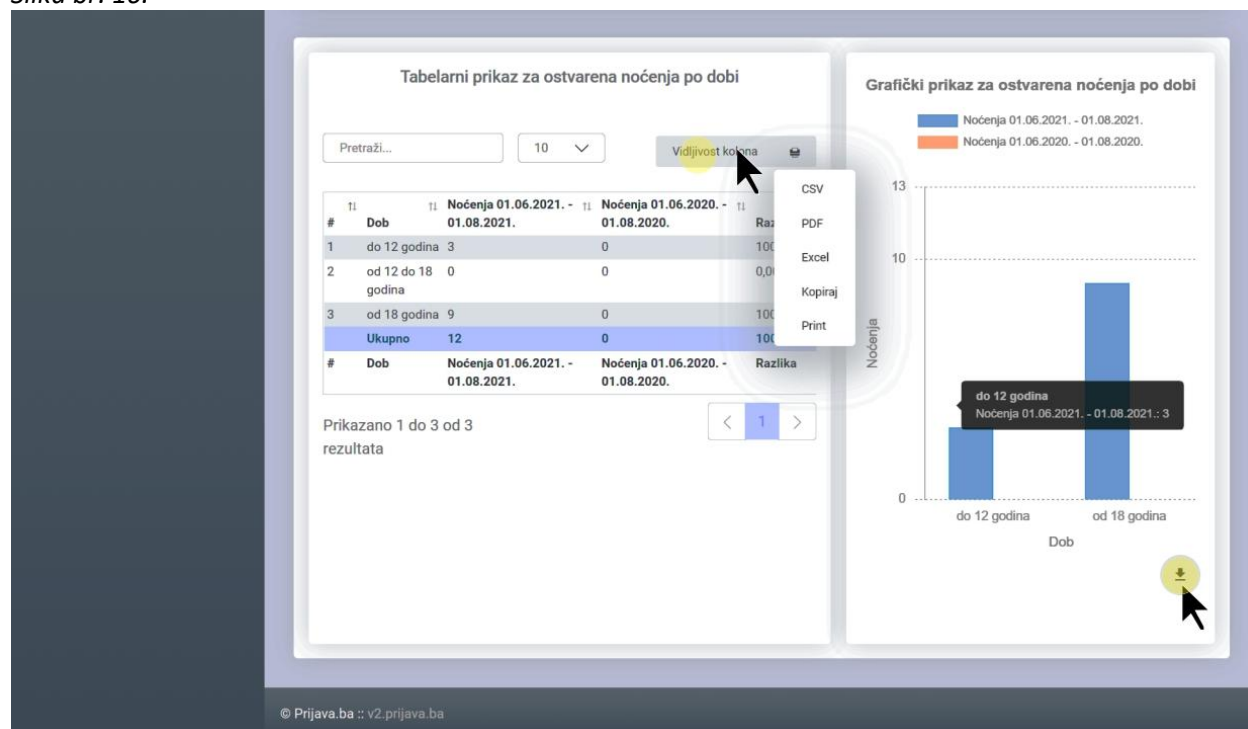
Slika br. 19.

Tabelarni prikaz za ostvarena noćenja po dobi

Pretraži...

10

Vidljivost kolona

| # | Dob | Noćenja 01.06.2021. - 01.08.2021. | Noćenja 01.06.2020. - 01.08.2020. | Raz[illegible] |
|---|---|---|---|---|
| 1 | do 12 godina | 3 | 0 | 100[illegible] |
| 2 | od 12 do 18 godina | 0 | 0 | 0,0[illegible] |
| 3 | od 18 godina | 9 | 0 | 100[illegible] |
| | Ukupno | 12 | 0 | 100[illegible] |
| # | Dob | Noćenja 01.06.2021. - 01.08.2021. | Noćenja 01.06.2020. - 01.08.2020. | Razlika |

CSV
PDF
Excel
Kopiraj
Print

Prikazano 1 do 3 od 3 rezultata

1

Grafički prikaz za ostvarena noćenja po dobi

Noćenja 01.06.2021. - 01.08.2021.
Noćenja 01.06.2020. - 01.08.2020.

13
10
0

Noćenja

do 12 godina
Noćenja 01.06.2021. - 01.08.2021.: 3

do 12 godina
od 18 godina
Dob

© Prijava.ba :: v2.prijava.ba